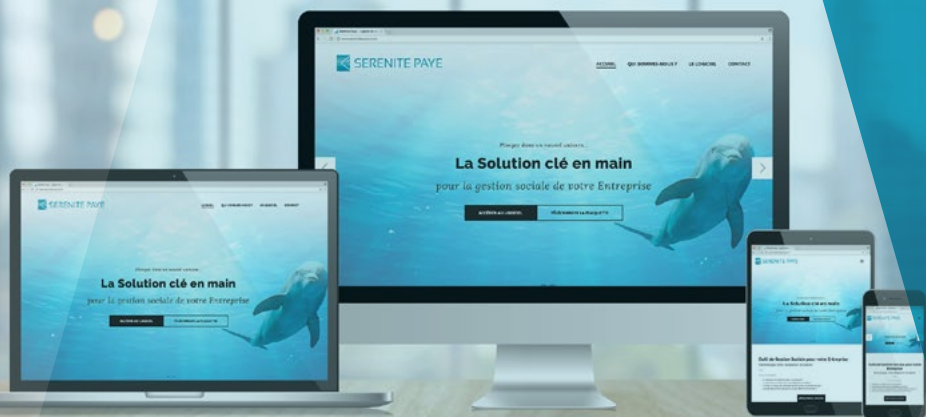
SERENITE PAYE

ACCUEIL QUI SOMMES-NOUS ? LE LOGICIEL CONTACT

Plongez dans un nouvel univers...

La Solution clé en main

pour la gestion sociale de votre Entreprise

ACCÉDER AU LOGICIEL TÉLÉCHARGER LA PLAQUETTE

SERENITE PAYE

La Solution clé en main

pour la gestion sociale de votre Entreprise

SERENITE PAYE

La Solution clé en main

SERENITE PAYE